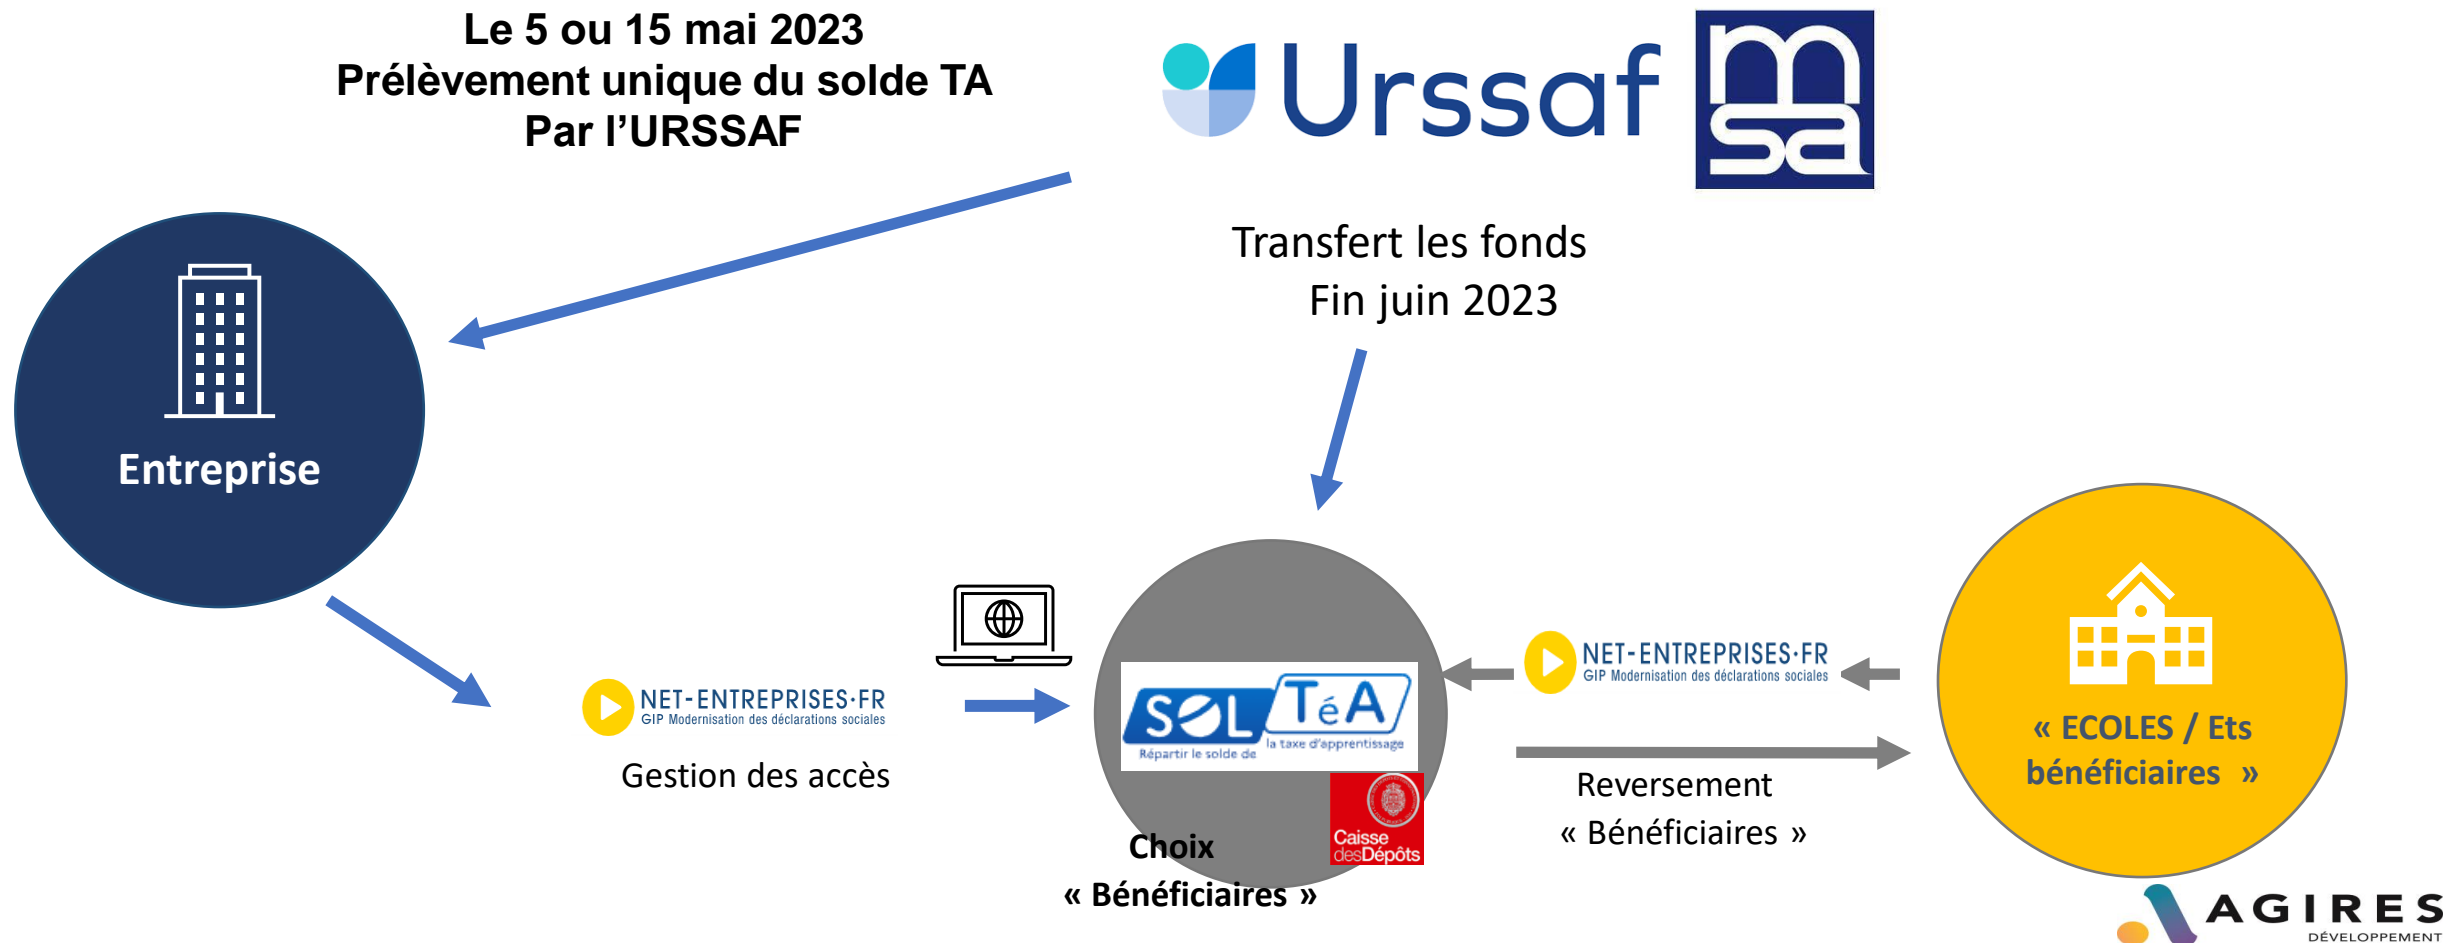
Le 5 ou 15 mai 2023
Prélèvement unique du solde TA
Par l'URSSAF

Urssaf

msa

Transfert les fonds
Fin juin 2023

Entreprise

NET-ENTREPRISES·FR
GIP Modernisation des déclarations sociales

Gestion des accès

SOL TéA
Répartir le solde de la taxe d'apprentissage

Caisse desDépôts

Choix
« Bénéficiaires »

NET-ENTREPRISES·FR
GIP Modernisation des déclarations sociales

Reversement
« Bénéficiaires »

« ECOLES / Ets bénéficiaires »

AGIRES
DÉVELOPPEMENT